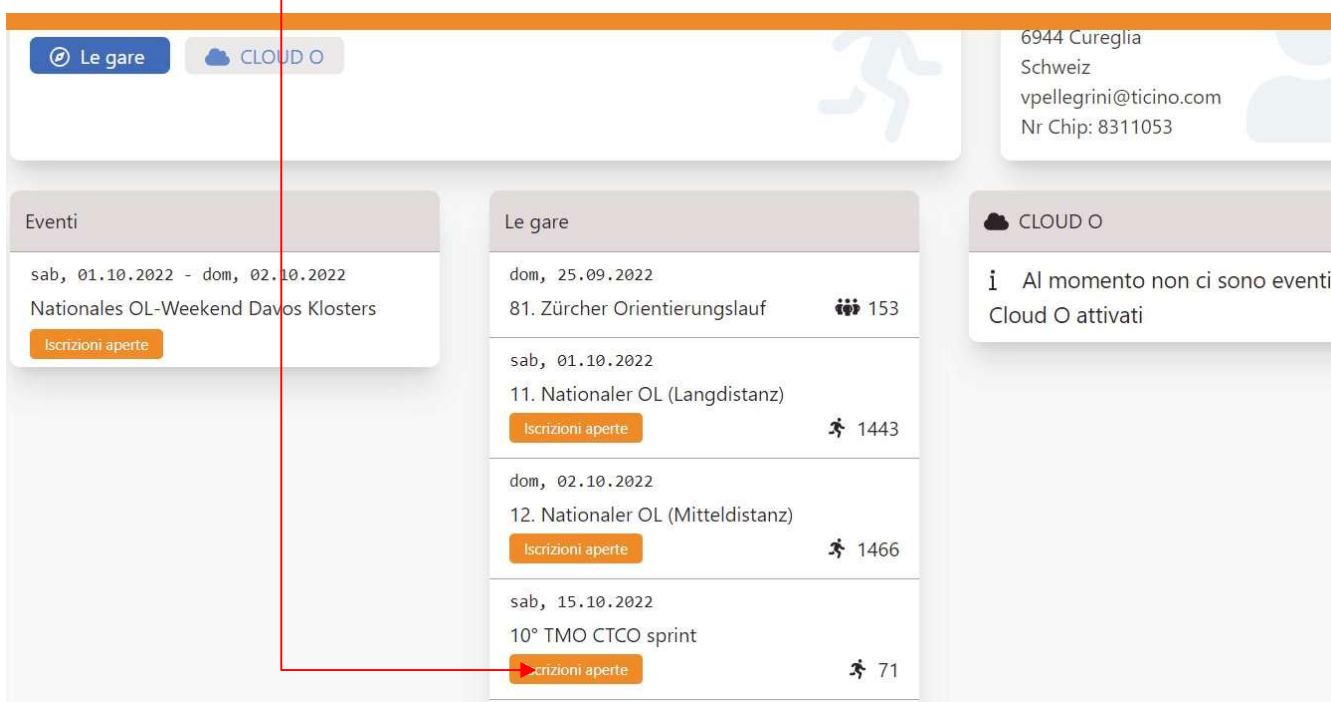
Le gare

CLOUD O

6944 Cureglia
Schweiz
vpellegrini@ticino.com
Nr Chip: 8311053

Eventi

sab, 01.10.2022 - dom, 02.10.2022
Nationales OL-Weekend Davos Klosters
Iscrizioni aperte

Le gare

dom, 25.09.2022
81. Zürcher Orientierungslauf
153

sab, 01.10.2022
11. Nationaler OL (Langdistanz)
Iscrizioni aperte
1443

dom, 02.10.2022
12. Nationaler OL (Mitteldistanz)
Iscrizioni aperte
1466

sab, 15.10.2022
10° TMO CTCO sprint
Iscrizioni aperte
71

CLOUD O

i Al momento non ci sono eventi Cloud O attivati